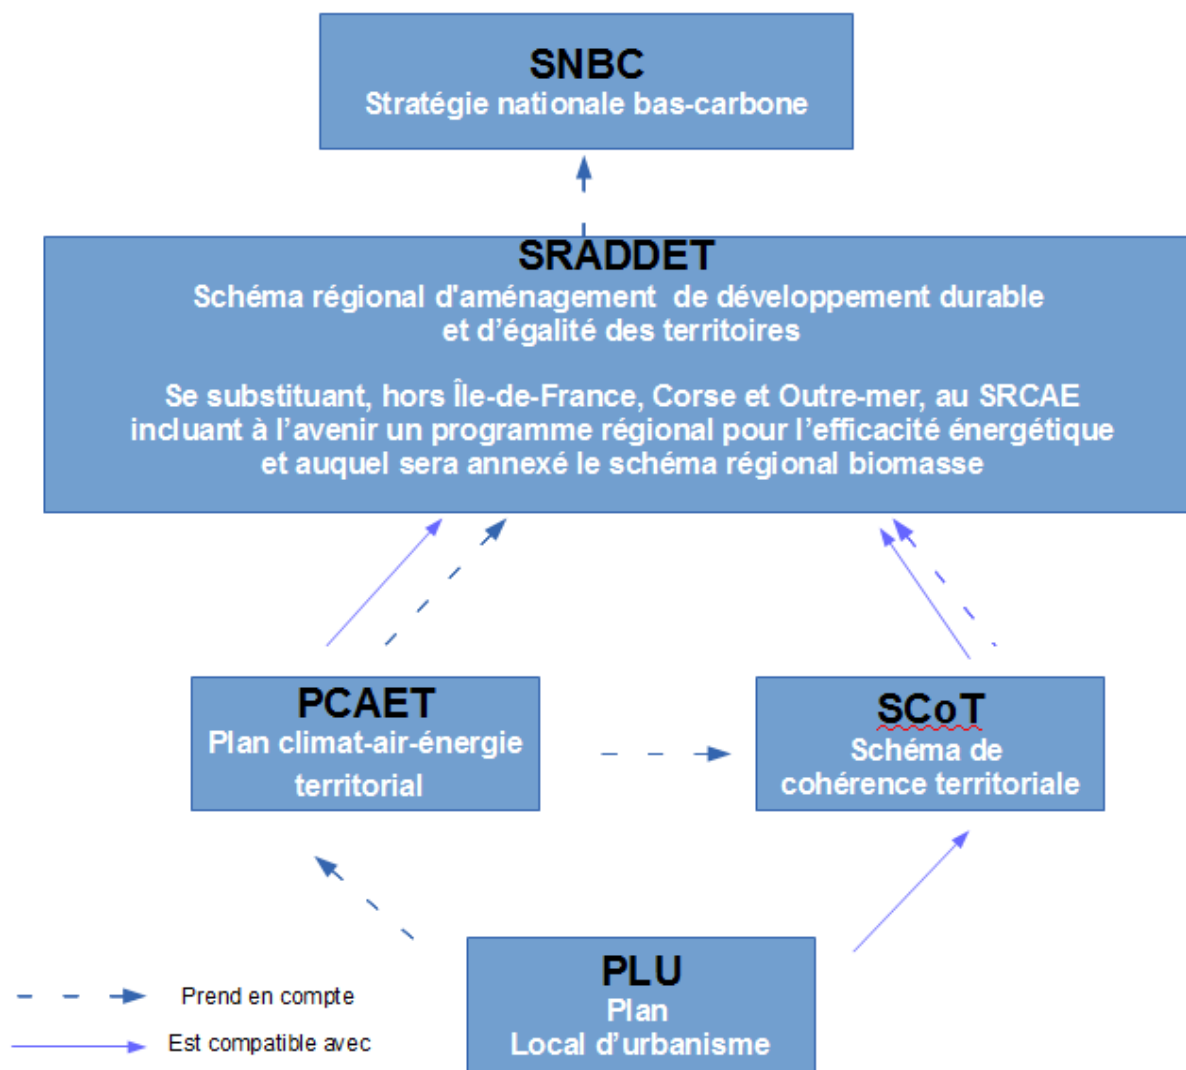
SNBC
Stratégie nationale bas-carbone

SRADDET
Schéma régional d'aménagement de développement durable et d'égalité des territoires

Se substituant, hors Île-de-France, Corse et Outre-mer, au SRCAE incluant à l'avenir un programme régional pour l'efficacité énergétique et auquel sera annexé le schéma régional biomasse

PCAET
Plan climat-air-énergie territorial

SCoT
Schéma de cohérence territoriale

PLU
Plan
Local d'urbanisme

Prend en compte

Est compatible avec